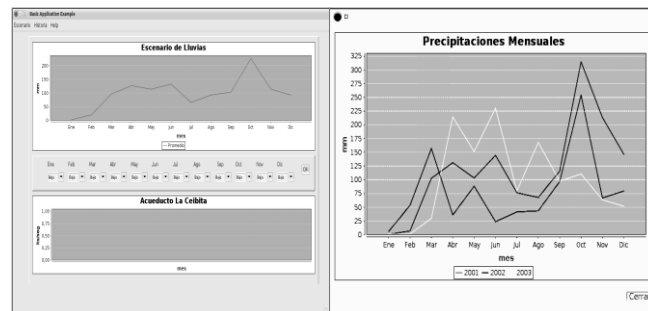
Basic Application Example
Escenario Historia Help

Escenario de Lluvias
250
200
150
100
50
0
mm
Ene Feb Mar Abr May Jun Jul Ago Sep Oct Nov Dic
mes
Promedio

Ene Feb Mar Abr May Jun Jul Ago Sep Oct Nov Dic
OK

Acueducto La Ceibita
1,00
0,75
0,50
0,25
0,00
mes

Precipitaciones Mensuales
325
300
275
250
225
200
175
150
125
100
75
50
25
0
mm
Ene Feb Mar Abr May Jun Jul Ago Sep Oct Nov Dic
mes
2001 2002 2003

Cerra